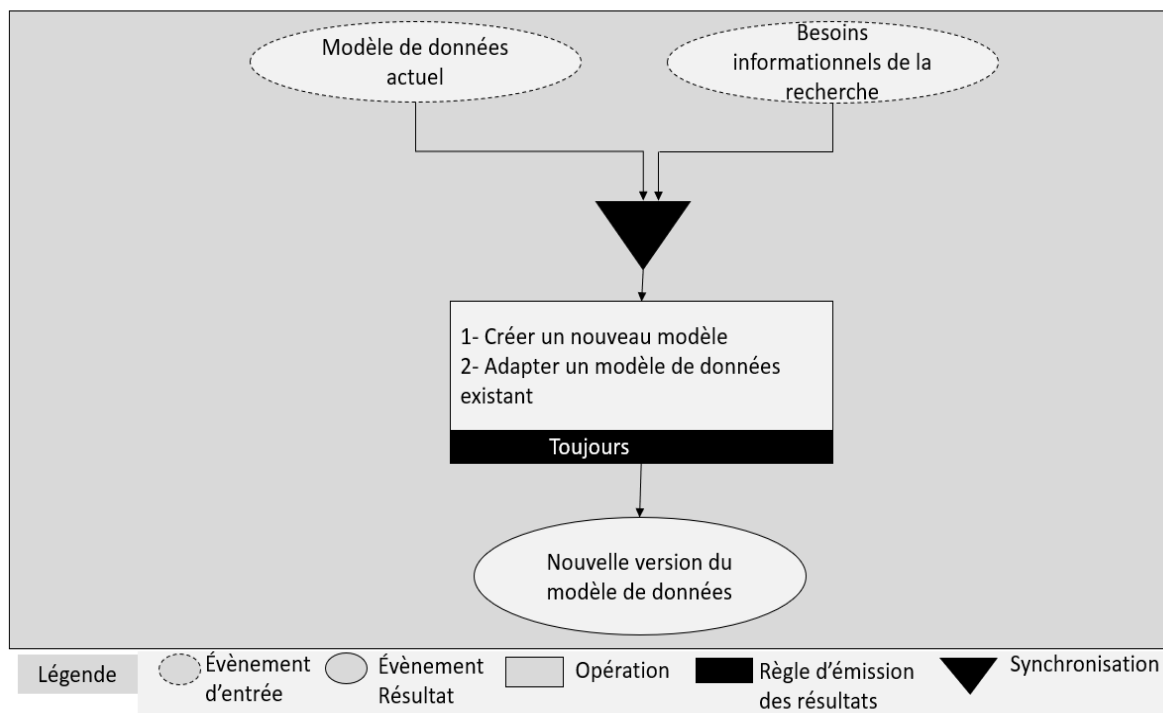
Modèle de données actuel

Besoins informationnels de la recherche

1- Créer un nouveau modèle
2- Adapter un modèle de données existant

Toujours

Nouvelle version du modèle de données

Légende

Évènement d'entrée

Évènement Résultat

Opération

Règle d'émission des résultats

Synchronisation